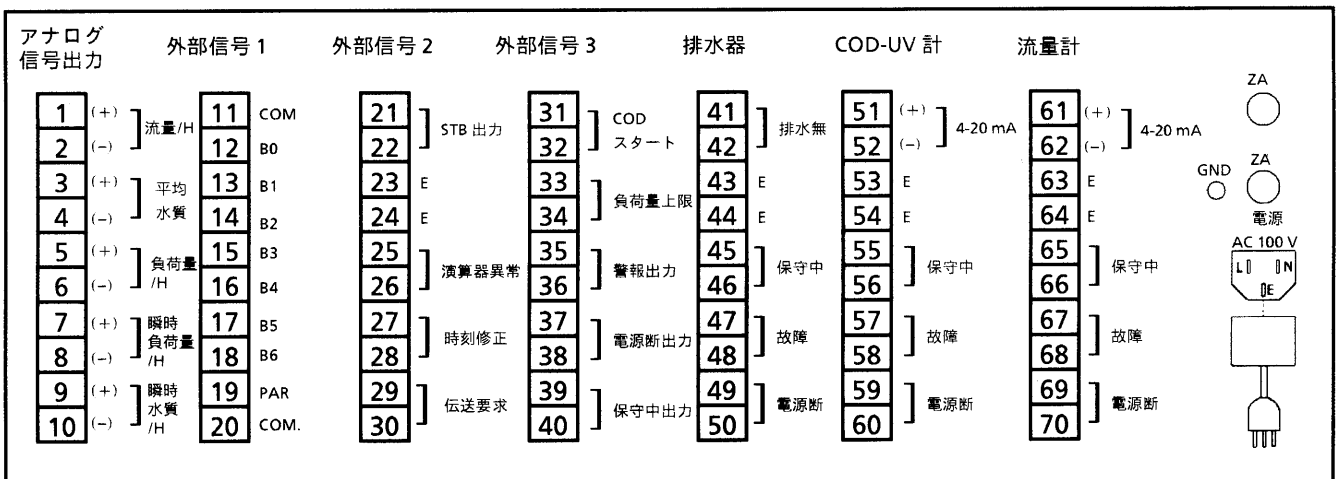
アナログ信号出力 | 外部信号 1 | 外部信号 2 | 外部信号 3 | 排水器 | COD-UV 計 | 流量計

1 (+) 流量/H
2 (-)
3 (+) 平均水質
4 (-)
5 (+) 負荷量/H
6 (-)
7 (+) 瞬時負荷量/H
8 (-)
9 (+) 瞬時水質/H
10 (-)

11 COM
12 B0
13 B1
14 B2
15 B3
16 B4
17 B5
18 B6
19 PAR
20 COM.

21 STB 出力
22
23 E
24 E
25 演算器異常
26
27 時刻修正
28
29 伝送要求
30

31 COD スタート
32
33 負荷量上限
34
35 警報出力
36
37 電源断出力
38
39 保守中出力
40

41 排水無
42
43 E
44 E
45 保守中
46
47 故障
48
49 電源断
50

51 (+) 4-20 mA
52 (-)
53 E
54 E
55 保守中
56
57 故障
58
59 電源断
60

61 (+) 4-20 mA
62 (-)
63 E
64 E
65 保守中
66
67 故障
68
69 電源断
70

ZA
GND
ZA
電源
AC 100 V
L N
E